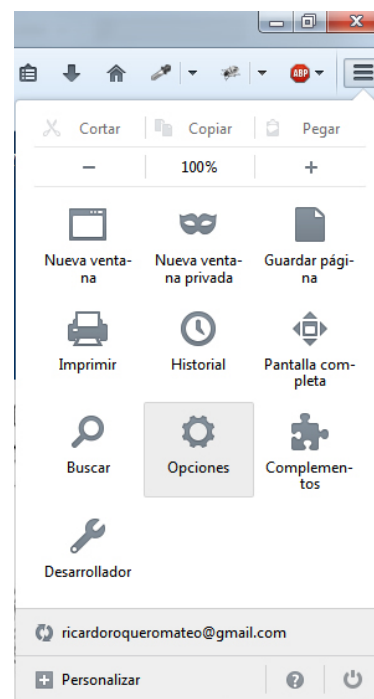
ABP

Cortar | Copiar | Pegar

− 100% +

Nueva ventana

Nueva ventana privada

Guardar página

Imprimir

Historial

Pantalla completa

Buscar

Opciones

Complementos

Desarrollador

ricardoroqueromateo@gmail.com

Personalizar